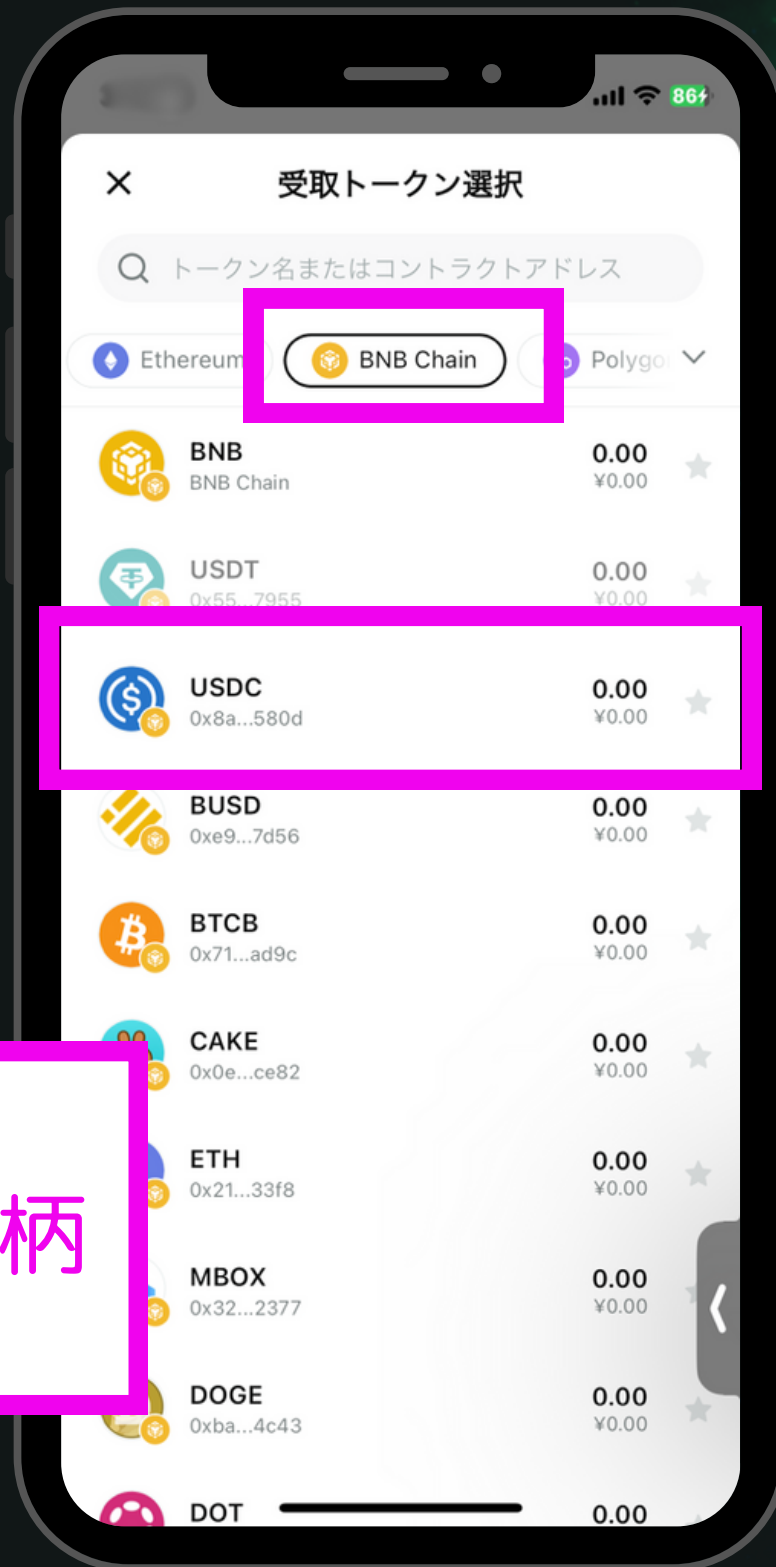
86

×

受取トークン選択

トークン名またはコントラクトアドレス

Ethereum

BNB Chain

Polygo

BNB
BNB Chain
0.00
¥0.00

USDT
0x55...7955
0.00
¥0.00

USDC
0x8a...580d
0.00
¥0.00

BUSD
0xe9...7d56
0.00
¥0.00

BTCB
0x71...ad9c
0.00
¥0.00

CAKE
0x0e...ce82
0.00
¥0.00

ETH
0x21...33f8
0.00
¥0.00

MBOX
0x32...2377
0.00
¥0.00

DOGE
0xba...4c43
0.00
¥0.00

DOT
0.00

柄